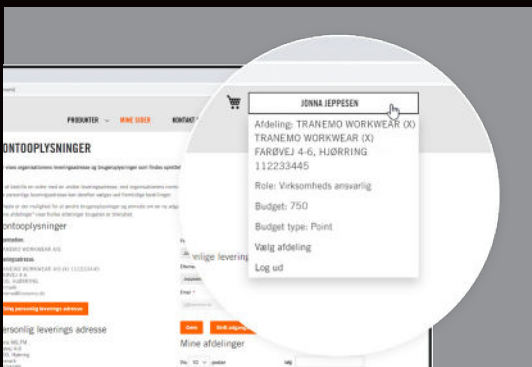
PRODUKTER ∨ MINE SIDER KONTAKT

KONTOOPLYSNINGER

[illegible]

Kontooplysninger

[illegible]

Personlig levering

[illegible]

Personlig leverings adresse

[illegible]

Mine afdelinger

JONNA JEPPESEN

Afdeling: TRANEMO WORKWEAR (X) TRANEMO WORKWEAR (X) FARØVEJ 4-6, HJØRRING 112233445

Role: Virksomheds ansvarlig

Budget: 750

Budget type: Point

Vælg afdeling

Log ud